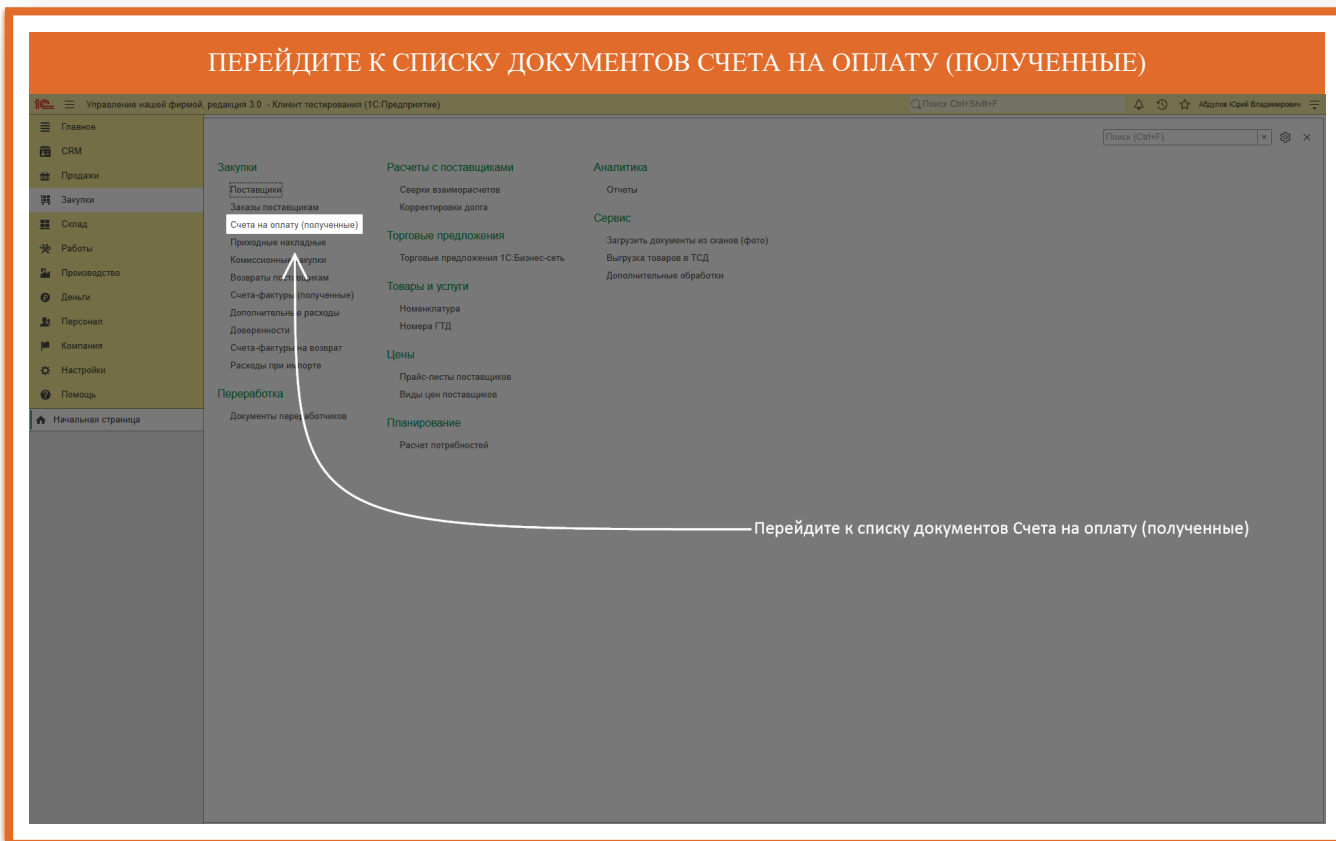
ПЕРЕЙДИТЕ К СПИСКУ ДОКУМЕНТОВ СЧЕТА НА ОПЛАТУ (ПОЛУЧЕННЫЕ)

1С Управление нашей фирмой, редакция 3.0 - Клиент тестирования (1С:Предприятие)

Поиск Ctrl+Shift+F

Абдулов Юрий Владимирович

Главное
CRM
Продажи
Закупки
Склад
Работы
Производство
Деньги
Персонал
Компания
Настройки
Помощь
Начальная страница

Поиск (Ctrl+F)

Закупки
Поставщики
Заказы поставщикам
Счета на оплату (полученные)
Приходные накладные
Комиссионные закупки
Возвраты поставщикам
Счета-фактуры (полученные)
Дополнительные расходы
Доверенности
Счета-фактуры на возврат
Расходы при импорте

Переработка
Документы переработчиков

Расчеты с поставщиками
Сверки взаиморасчетов
Корректировки долга

Торговые предложения
Торговые предложения 1С:Бизнес-сеть

Товары и услуги
Номенклатура
Номера ГТД

Цены
Прайс-листы поставщиков
Виды цен поставщиков

Планирование
Расчет потребностей

Аналитика
Отчеты

Сервис
Загрузить документы из сканов (фото)
Выгрузка товаров в ТСД
Дополнительные обработки

Перейдите к списку документов Счета на оплату (полученные)